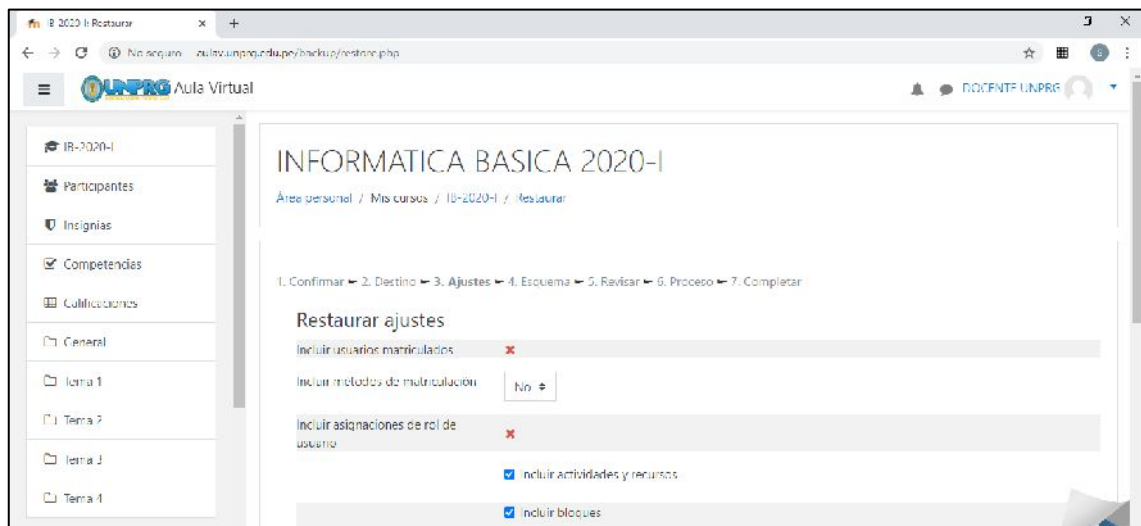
IB 2020 I: Restaurar

No seguro aulav.unprg.edu.pe/backup/restore.php

UNPRG Aula Virtual

DOCENTE UNPRG

IB-2020-I
Participantes
Insignias
Competencias
Calificaciones
General
Tema 1
Tema 2
Tema 3
Tema 4

INFORMATICA BASICA 2020-I

Área personal / Mis cursos / IB-2020-I / Restaurar

1. Confirmar ► 2. Destino ► 3. Ajustes ► 4. Esquema ► 5. Revisar ► 6. Proceso ► 7. Completar

Restaurar ajustes

| | |
|---|---|
| Incluir usuarios matriculados | ✖ |
| Incluir métodos de matriculación | No ÷ |
| Incluir asignaciones de rol de usuario | ✖ |
| | ☑ Incluir actividades y recursos |
| | ☑ Incluir bloques |